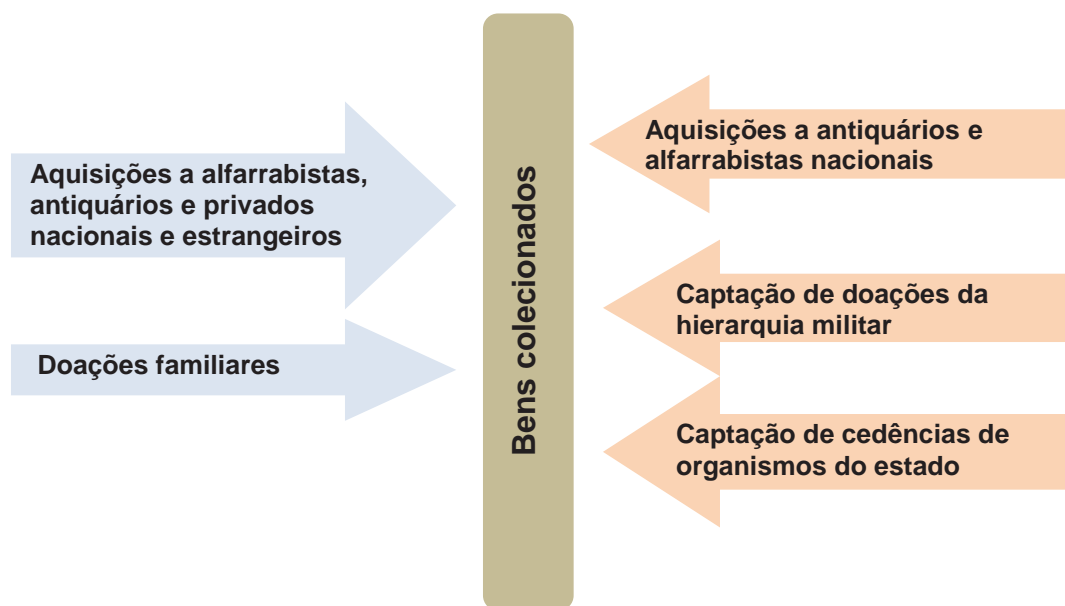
Aquisições a alfarrabistas, antiquários e privados nacionais e estrangeiros

Doações familiares

Bens colecionados

Aquisições a antiquários e alfarrabistas nacionais

Captação de doações da hierarquia militar

Captação de cedências de organismos do estado